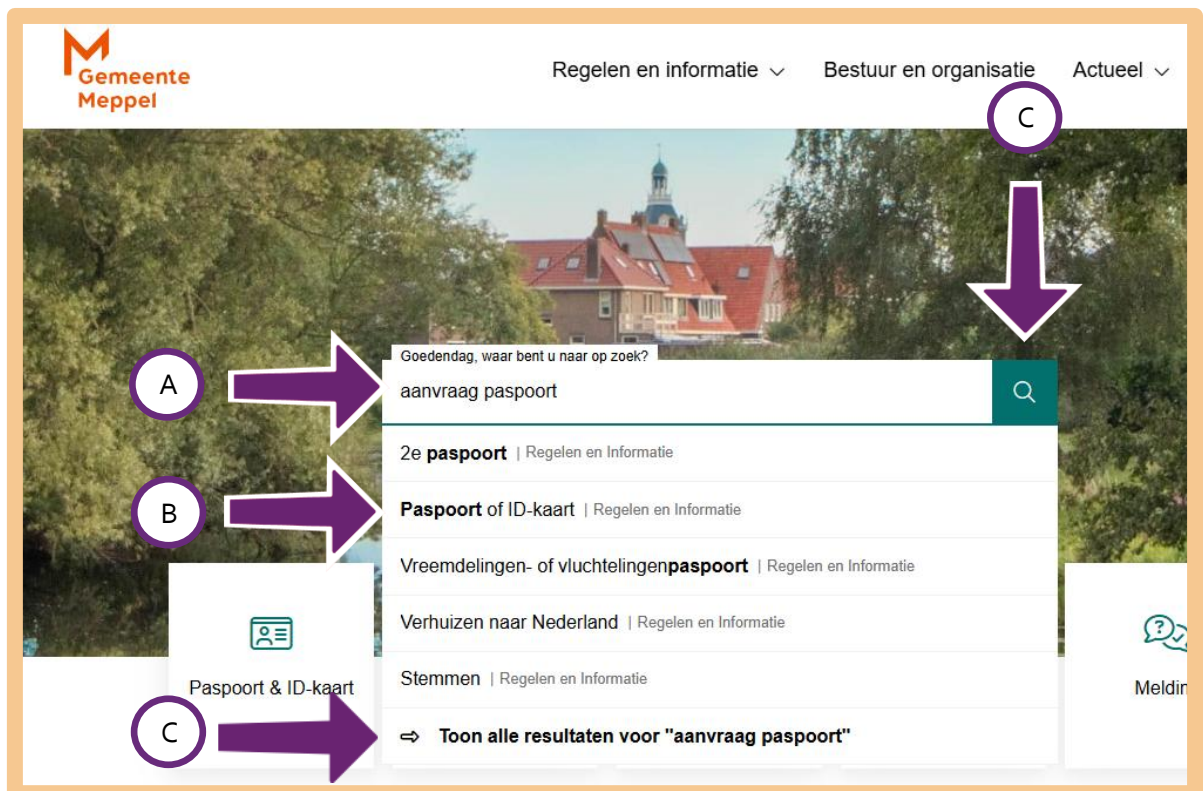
Gemeente Meppel

Regelen en informatie

Bestuur en organisatie

Actueel

C

Goedendag, waar bent u naar op zoek?

A

aanvraag paspoort

2e paspoort | Regelen en Informatie

B

Paspoort of ID-kaart | Regelen en Informatie

Vreemdelingen- of vluchtelingenpaspoort | Regelen en Informatie

Verhuizen naar Nederland | Regelen en Informatie

Paspoort & ID-kaart

Stemmen | Regelen en Informatie

Meldin

C

⇨ Toon alle resultaten voor "aanvraag paspoort"